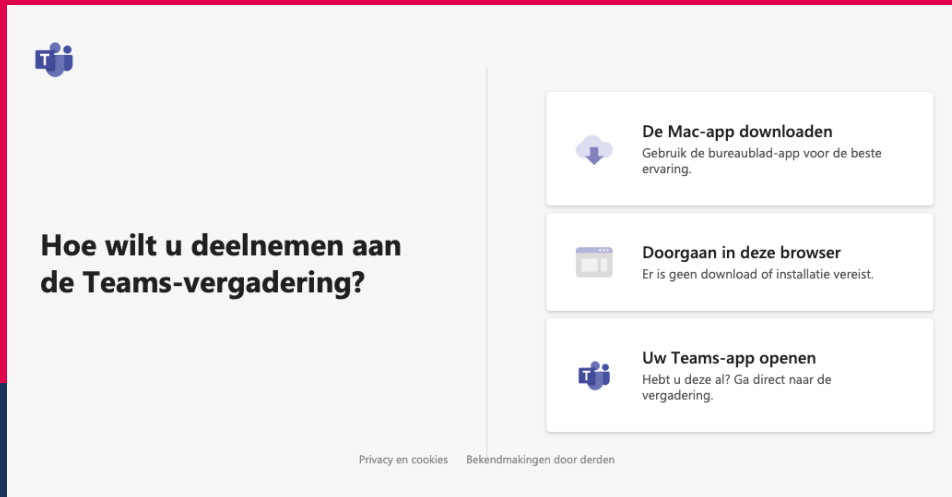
Hoe wilt u deelnemen aan de Teams-vergadering?

De Mac-app downloaden
Gebruik de bureaublad-app voor de beste ervaring.

Doorgaan in deze browser
Er is geen download of installatie vereist.

Uw Teams-app openen
Hebt u deze al? Ga direct naar de vergadering.

Privacy en cookies Bekendmakingen door derden